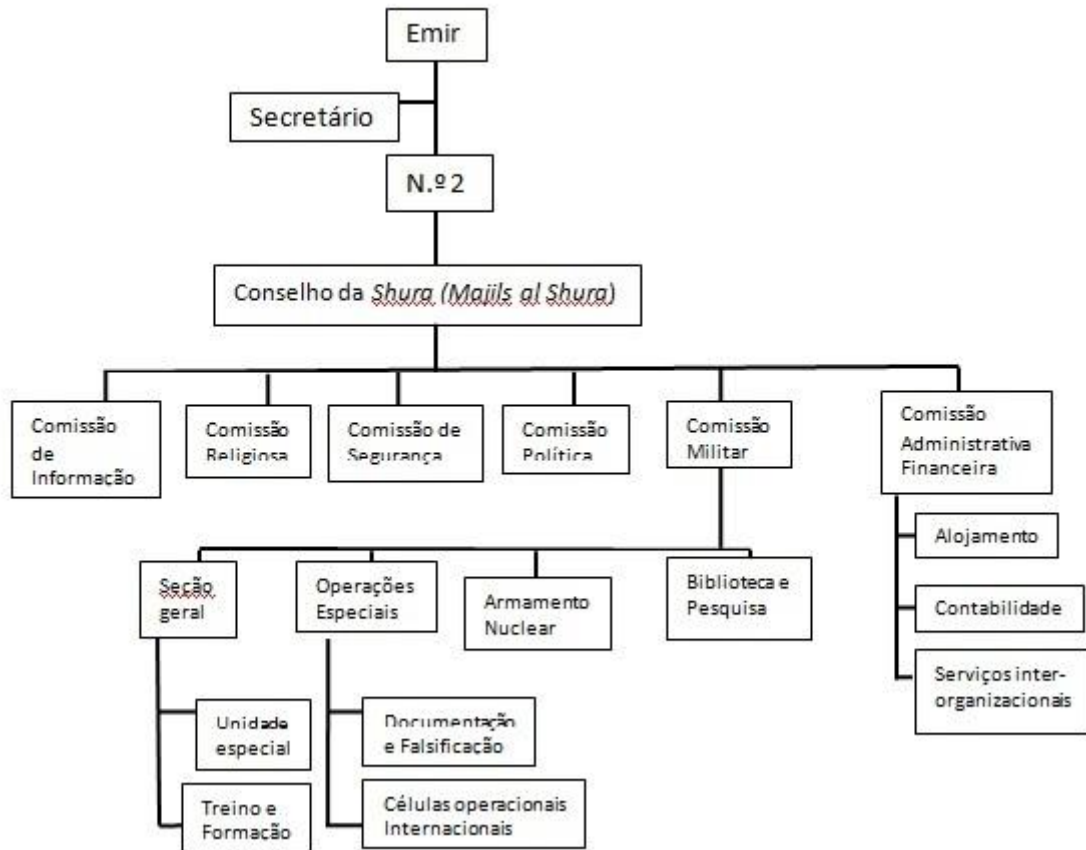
Emir

Secretário

N.º 2

Conselho da *Shura* (*Majils al Shura*)

Comissão de Informação

Comissão Religiosa

Comissão de Segurança

Comissão Política

Comissão Militar

Comissão Administrativa Financeira

Alojamento

Contabilidade

Serviços inter-organizacionais

Secção geral

Operações Especiais

Armamento Nuclear

Biblioteca e Pesquisa

Unidade especial

Treino e Formação

Documentação e Falsificação

Células operacionais Internacionais